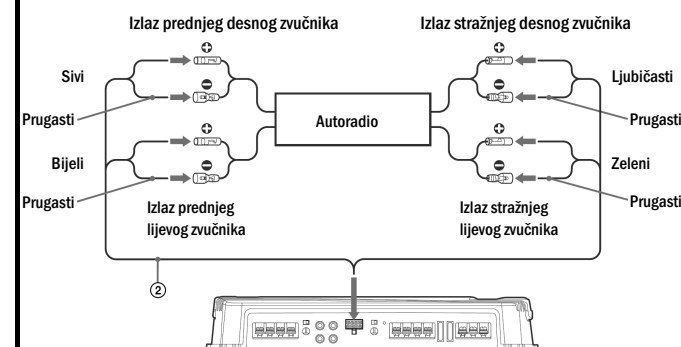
Izlaz prednjeg desnog zvučnika

Izlaz stražnjeg desnog zvučnika

Sivi

Prugasti

Bijeli

Prugasti

Autoradio

Ljubičasti

Prugasti

Zeleni

Prugasti

Izlaz prednjeg lijevog zvučnika

Izlaz stražnjeg lijevog zvučnika

②